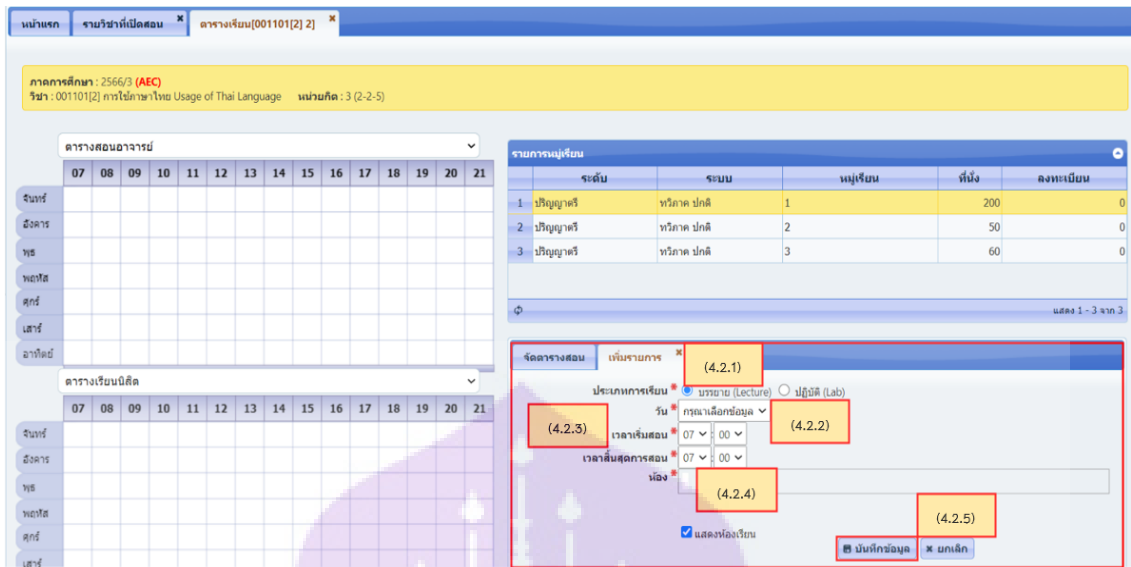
หน้าแรก | รายวิชาที่เปิดสอน ✖ | ตารางเรียน[001101[2] 2] ✖

ภาคการศึกษา : 2566/3 (AEC)
วิชา : 001101[2] การใช้ภาษาไทย Usage of Thai Language หน่วยกิต : 3 (2-2-5)

ตารางสอนอาจารย์

| | 07 | 08 | 09 | 10 | 11 | 12 | 13 | 14 | 15 | 16 | 17 | 18 | 19 | 20 | 21 |
|---|---|---|---|---|---|---|---|---|---|---|---|---|---|---|---|
| จันทร์ | | | | | | | | | | | | | | | |
| อังคาร | | | | | | | | | | | | | | | |
| พุธ | | | | | | | | | | | | | | | |
| พฤหัส | | | | | | | | | | | | | | | |
| ศุกร์ | | | | | | | | | | | | | | | |
| เสาร์ | | | | | | | | | | | | | | | |
| อาทิตย์ | | | | | | | | | | | | | | | |

ตารางเรียนนิสิต

| | 07 | 08 | 09 | 10 | 11 | 12 | 13 | 14 | 15 | 16 | 17 | 18 | 19 | 20 | 21 |
|---|---|---|---|---|---|---|---|---|---|---|---|---|---|---|---|
| จันทร์ | | | | | | | | | | | | | | | |
| อังคาร | | | | | | | | | | | | | | | |
| พุธ | | | | | | | | | | | | | | | |
| พฤหัส | | | | | | | | | | | | | | | |
| ศุกร์ | | | | | | | | | | | | | | | |
| เสาร์ | | | | | | | | | | | | | | | |

รายการหมู่เรียน

| | ระดับ | ระบบ | หมู่เรียน | ที่นั่ง | ลงทะเบียน |
|---|---|---|---|---|---|
| 1 | ปริญญาตรี | ทวิภาค ปกติ | 1 | 200 | 0 |
| 2 | ปริญญาตรี | ทวิภาค ปกติ | 2 | 50 | 0 |
| 3 | ปริญญาตรี | ทวิภาค ปกติ | 3 | 60 | 0 |

แสดง 1 - 3 จาก 3

จัดตารางสอน | เพิ่มรายการ ✖

(4.2.1)

ประเภทการเรียน * บรรยาย (Lecture) ปฏิบัติ (Lab)
วัน * กรุณาเลือกข้อมูล
(4.2.2)
(4.2.3)
เวลาเริ่มสอน * 07 : 00
เวลาสิ้นสุดการสอน * 07 : 00
ห้อง *
(4.2.4)
(4.2.5)
แสดงห้องเรียน
บันทึกข้อมูล ✖ ยกเลิก